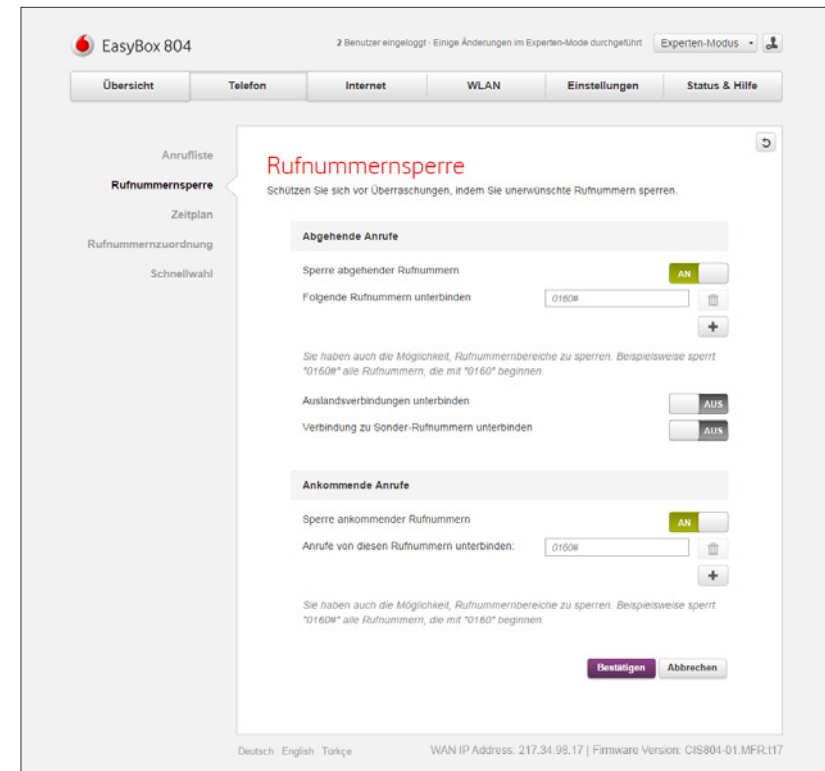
EasyBox 804

2 Benutzer eingeloggt · Einige Änderungen im Experten-Mode durchgeführt

Experten-Modus

Übersicht | Telefon | Internet | WLAN | Einstellungen | Status & Hilfe

Anrufliste

Rufnummernsperre

Zeitplan

Rufnummernzuordnung

Schnellwahl

Rufnummernsperre

Schützen Sie sich vor Überraschungen, indem Sie unerwünschte Rufnummern sperren.

Abgehende Anrufe

Sperre abgehender Rufnummern

AN

Folgende Rufnummern unterbinden

0160#

+

Sie haben auch die Möglichkeit, Rufnummernbereiche zu sperren. Beispielsweise sperrt "0160#" alle Rufnummern, die mit "0160" beginnen.

Auslandsverbindungen unterbinden

AUS

Verbindung zu Sonder-Rufnummern unterbinden

AUS

Ankommende Anrufe

Sperre ankommender Rufnummern

AN

Anrufe von diesen Rufnummern unterbinden:

0160#

+

Sie haben auch die Möglichkeit, Rufnummernbereiche zu sperren. Beispielsweise sperrt "0160#" alle Rufnummern, die mit "0160" beginnen.

Bestätigen

Abbrechen

Deutsch English Türkçe

WAN IP Address: 217.34.98.17 | Firmware Version: CIS804-01.MFR.t17